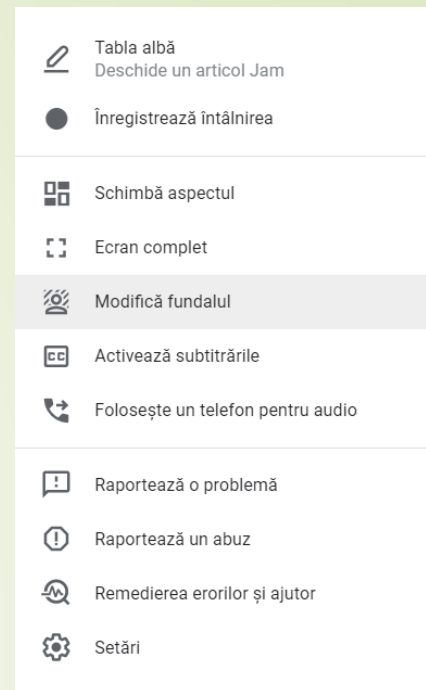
Tabla albă
Deschide un articol Jam

Înregistrează întâlnirea

Schimbă aspectul

Ecran complet

Modifică fundalul

Activează subtitrările

Folosește un telefon pentru audio

Raportează o problemă

Raportează un abuz

Remedierea erorilor și ajutor

Setări